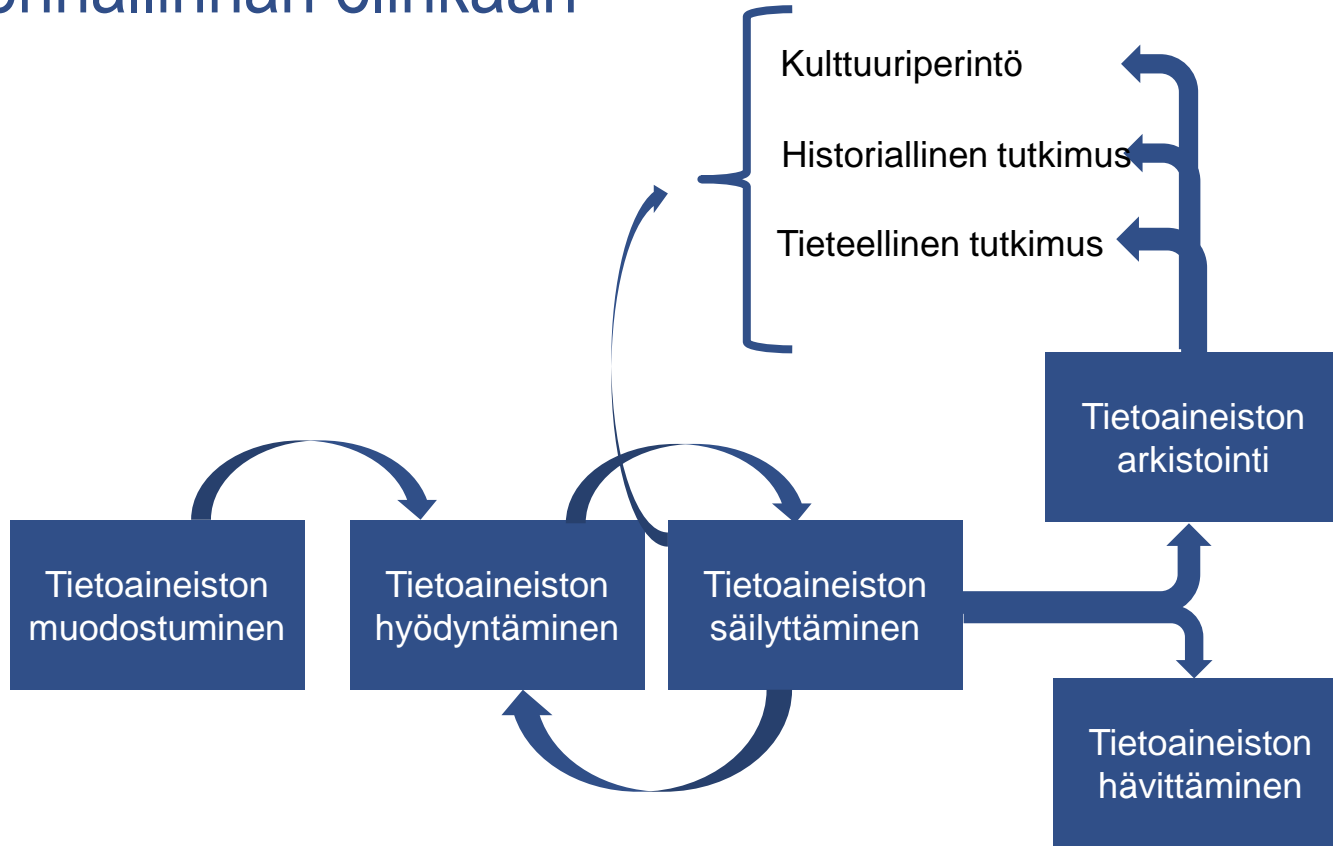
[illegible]

Kulttuuriperintö

Historiallinen tutkimus

Tieteellinen tutkimus

Tietoaineiston arkistointi

Tietoaineiston muodostuminen

Tietoaineiston hyödyntäminen

Tietoaineiston säilyttäminen

Tietoaineiston hävittäminen